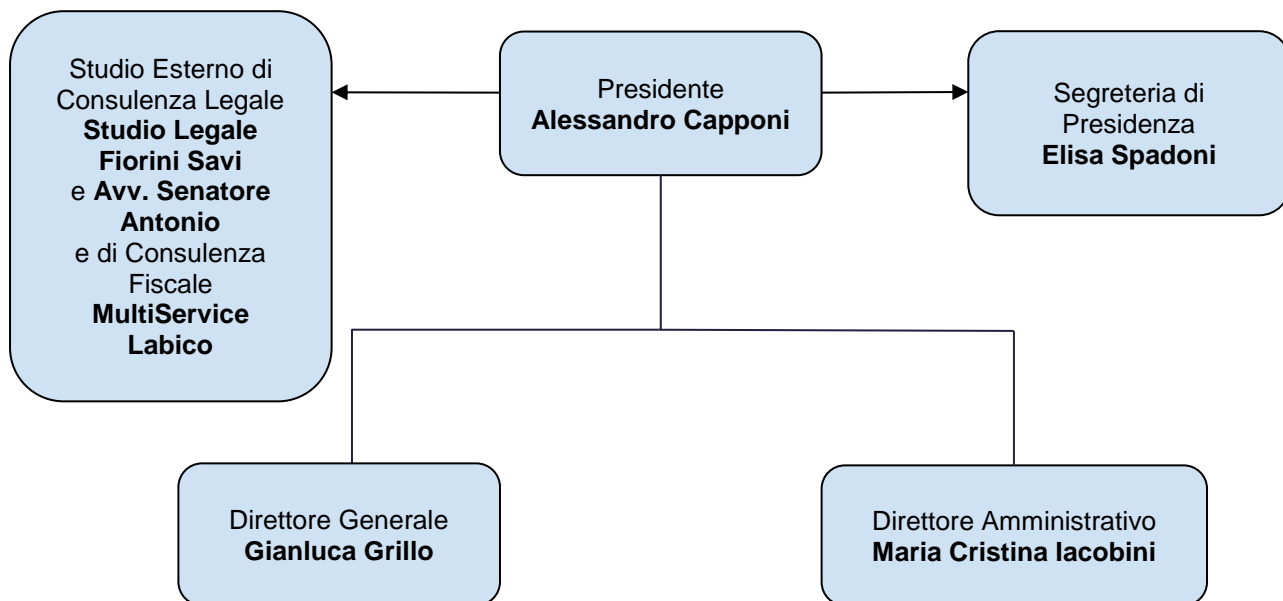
Studio Esterno di Consulenza Legale
**Studio Legale Fiorini Savi**
e **Avv. Senatore Antonio**
e di Consulenza Fiscale
**MultiService Labico**

Presidente
**Alessandro Capponi**

Segreteria di Presidenza
**Elisa Spadoni**

Direttore Generale
**Gianluca Grillo**

Direttore Amministrativo
**Maria Cristina Iacobini**